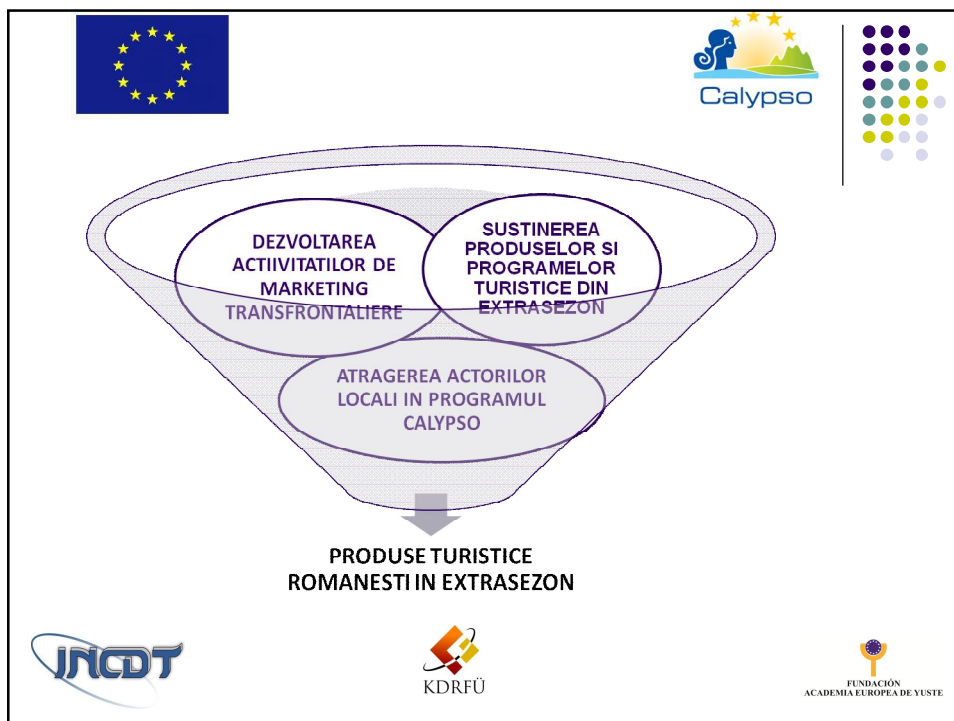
Calypso

DEZVOLTAREA ACTIIVITATILOR DE MARKETING TRANSFRONTALIERE

SUSTINEREA PRODUSELOR SI PROGRAMELOR TURISTICE DIN EXTRASEZON

ATRAGEREA ACTORILOR LOCALI IN PROGRAMUL CALYPSO

PRODUSE TURISTICE ROMANESTI IN EXTRASEZON

INCDT

KDRFÜ

FUNDACIÓN ACADEMIA EUROPEA DE YUSTE